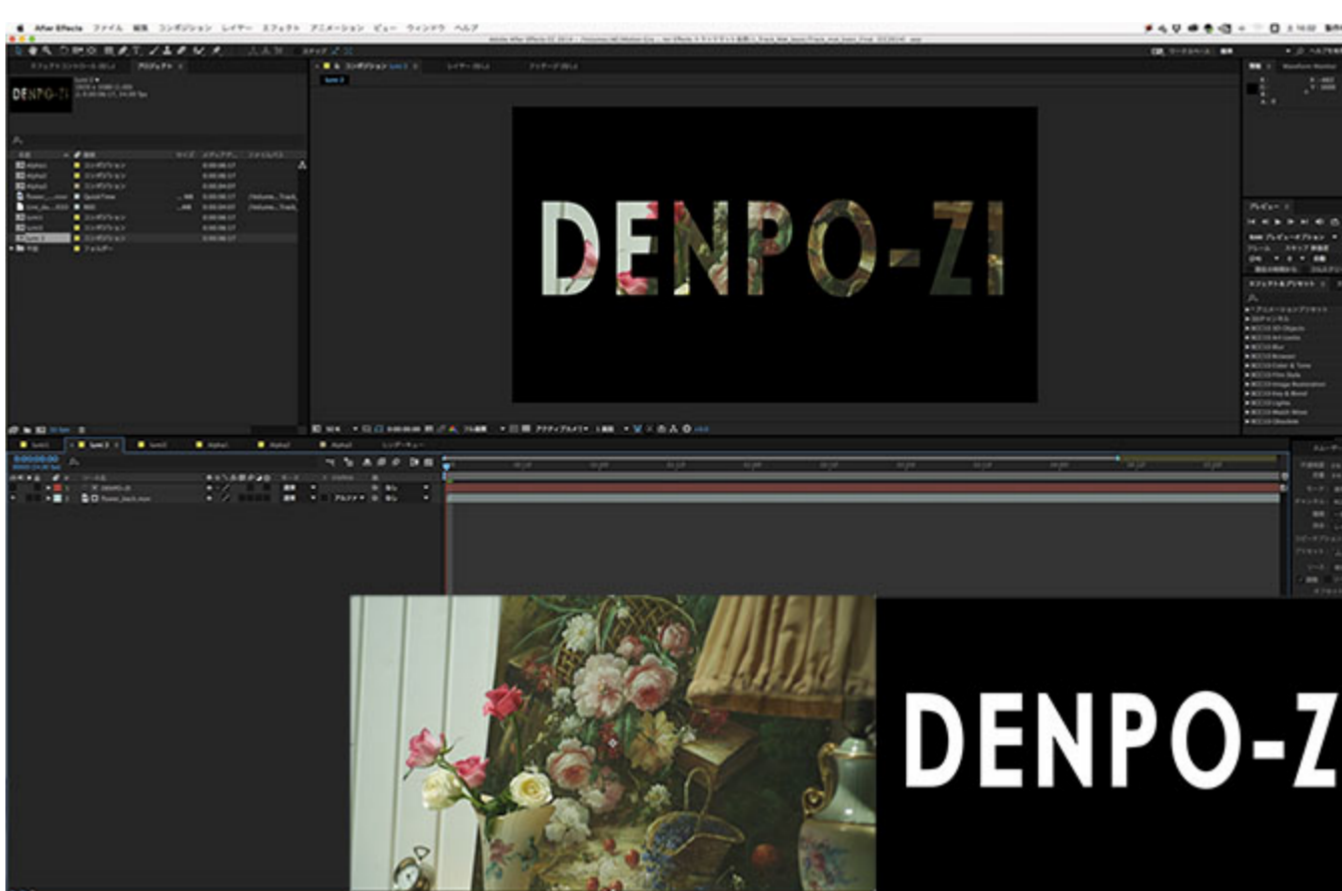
After Effects ファイル 編集 コンポジション レイヤー エフェクト アニメーション ビュー ウィンドウ ヘルプ

DENPO-ZI

コンポジション

プロジェクト

DENPO-ZI

プレビュー

エフェクト＆プリセット

DENPO-ZI

0:00:00:00

DENPO-Z